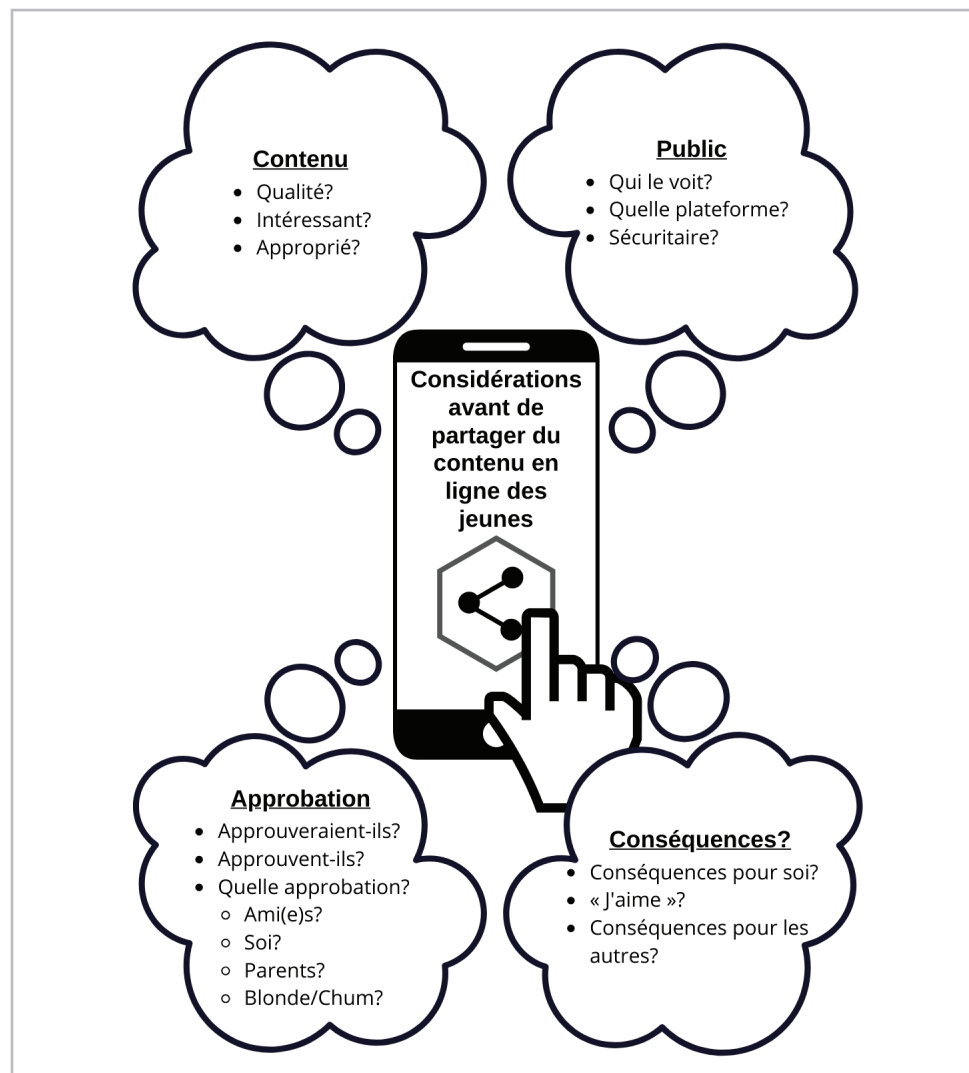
**Contenu**
- Qualité?
- Intéressant?
- Approprié?

**Public**
- Qui le voit?
- Quelle plateforme?
- Sécuritaire?

Considérations avant de partager du contenu en ligne des jeunes

**Approbation**
- Approuveraient-ils?
- Approuvent-ils?
- Quelle approbation?
  - Ami(e)s?
  - Soi?
  - Parents?
  - Blonde/Chum?

**Conséquences?**
- Conséquences pour soi?
- « J'aime »?
- Conséquences pour les autres?